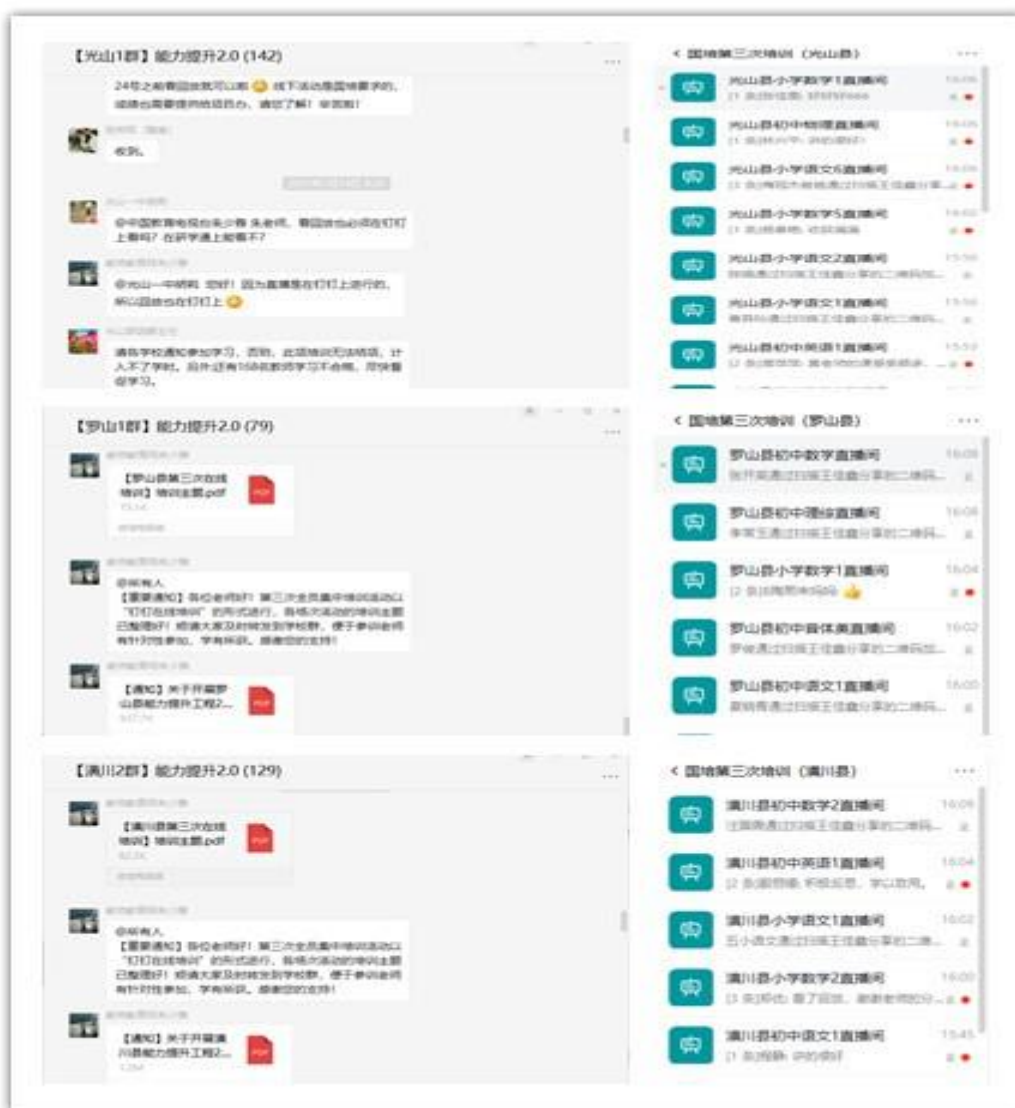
【光山1群】能力提升2.0 (142)

24号之前看回放就可以看 线下活动是国培要求的，成绩由需要提供给项目办，请您了解！谢谢啦！

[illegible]

收到。

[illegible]

@中国教育电视台朱少春 朱老师，看回放也必须在钉钉上看吗？在研学通上能看不？

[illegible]

@光山一中胡莉 您好！因为直播是在钉钉上进行的，所以回放也在钉钉上

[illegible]

请各学校通知参加学习，否则，此项培训无法结项，计入不了学时。目前还有1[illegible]名教师学习不合格，尽快督促学习。

< 国培第三次培训（光山县）

光山县小学数学1直播间 16:06
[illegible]

光山县初中物理直播间 16:05
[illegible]

光山县小学语文6直播间 16:05
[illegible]

光山县小学数学5直播间 16:02
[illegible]

光山县小学语文2直播间 15:59
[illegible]

光山县小学语文1直播间 15:59
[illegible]

光山县初中英语1直播间 15:53
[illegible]

【罗山1群】能力提升2.0 (79)

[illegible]

【罗山县第三次在线培训】培训主题.pdf

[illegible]

@所有人
【重要通知】各位老师好！第三次全员集中培训活动以"钉钉在线培训"的形式进行，各场次活动的培训主题已整理好！烦请大家及时转发到学校群，便于参训老师有针对性参加，学有所获。感谢您的支持！

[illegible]

【通知】关于开展罗山县能力提升工程2...

< 国培第三次培训（罗山县）

罗山县初中数学1直播间 16:08
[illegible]

罗山县初中理综直播间 16:06
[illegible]

罗山县小学数学1直播间 16:04
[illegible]

罗山县初中音体美直播间 16:02
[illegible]

罗山县初中语文1直播间 16:00
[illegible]

【潢川2群】能力提升2.0 (129)

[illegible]

【潢川县第三次在线培训】培训主题.pdf

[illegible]

@所有人
【重要通知】各位老师好！第三次全员集中培训活动以"钉钉在线培训"的形式进行，各场次活动的培训主题已整理好！烦请大家及时转发到学校群，便于参训老师有针对性参加，学有所获。感谢您的支持！

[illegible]

【通知】关于开展潢川县能力提升工程2...

< 国培第三次培训（潢川县）

潢川县初中数学2直播间 16:06
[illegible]

潢川县初中英语1直播间 16:04
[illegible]

潢川县小学语文1直播间 16:02
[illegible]

潢川县小学数学2直播间 16:00
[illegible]

潢川县初中语文1直播间 15:45
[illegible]